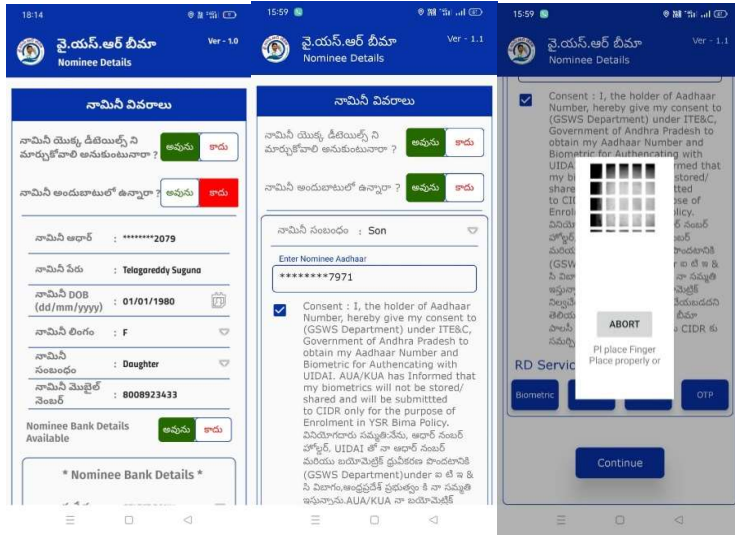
18:14

వై.యస్.ఆర్ బీమా
Nominee Details
Ver - 1.0

నామినీ వివరాలు

నామినీ యొక్క డీటెయిల్స్ ని మార్చుకోవాలి అనుకుంటున్నారా ?
అవును
కాదు

నామినీ అందుబాటులో ఉన్నారా ?
అవును
కాదు

నామినీ ఆధార్ : ********2079

నామినీ పేరు : Telagareddy Suguna

నామినీ DOB (dd/mm/yyyy) : 01/01/1980

నామినీ లింగం : F

నామినీ సంబంధం : Daughter

నామినీ మొబైల్ నెంబర్ : 8008923433

Nominee Bank Details Available
అవును
కాదు

* Nominee Bank Details *

15:59

వై.యస్.ఆర్ బీమా
Nominee Details
Ver - 1.1

నామినీ వివరాలు

నామినీ యొక్క డీటెయిల్స్ ని మార్చుకోవాలి అనుకుంటున్నారా ?
అవును
కాదు

నామినీ అందుబాటులో ఉన్నారా ?
అవును
కాదు

నామినీ సంబంధం : Son

Enter Nominee Aadhaar
********7971

Consent : I, the holder of Aadhaar Number, hereby give my consent to (GSWS Department) under ITE&C, Government of Andhra Pradesh to obtain my Aadhaar Number and Biometric for Authencating with UIDAI. AUA/KUA has Informed that my biometrics will not be stored/ shared and will be submitted to CIDR only for the purpose of Enrolment in YSR Bima Policy. వినియోగదారు సమ్మతినేను, ఆధార్ నంబర్ హోల్డర్, UIDAI తో నా ఆధార్ నంబర్ మరియు బయోమెట్రిక్ ప్రమాణీకరణ పొందటానికి (GSWS Department)under ఐ టి ఇ & సి విభాగం,ఆంధ్రప్రదేశ్ ప్రభుత్వం కి నా సమ్మతి ఇస్తున్నాను.AUA/KUA నా బయోమెట్రిక్

15:59

వై.యస్.ఆర్ బీమా
Nominee Details
Ver - 1.1

Consent : I, the holder of Aadhaar Number, hereby give my consent to (GSWS Department) under ITE&C, Government of Andhra Pradesh to obtain my Aadhaar Number and Biometric for Authencating with UIDA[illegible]rmed that my b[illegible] stored/ share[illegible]tted to CID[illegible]ose of Enrol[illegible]Policy. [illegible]

ABORT

Pl place Finger Place properly or

RD Servic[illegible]

Biometric
OTP

Continue